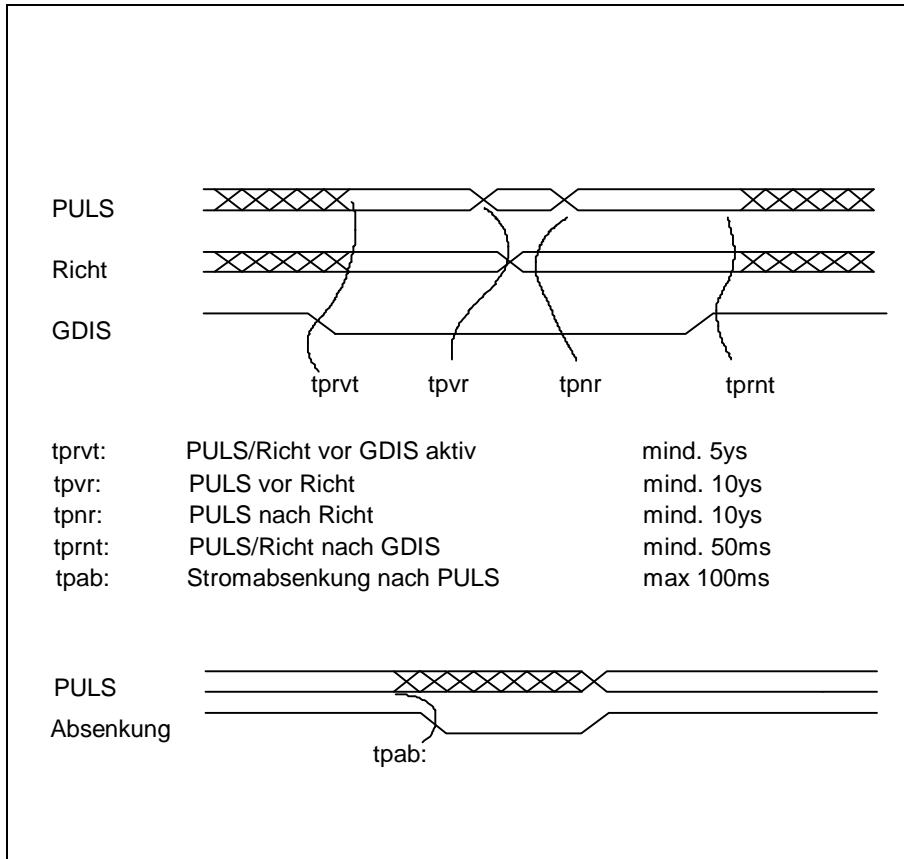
PULS

Richt

GDIS

tprvt tpvr tpnr tprnt

| | | |
|---|---|---|
| tprvt: | PULS/Richt vor GDIS aktiv | mind. 5ys |
| tpvr: | PULS vor Richt | mind. 10ys |
| tpnr: | PULS nach Richt | mind. 10ys |
| tprnt: | PULS/Richt nach GDIS | mind. 50ms |
| tpab: | Stromabsenkung nach PULS | max 100ms |

PULS

Absenkung

tpab: